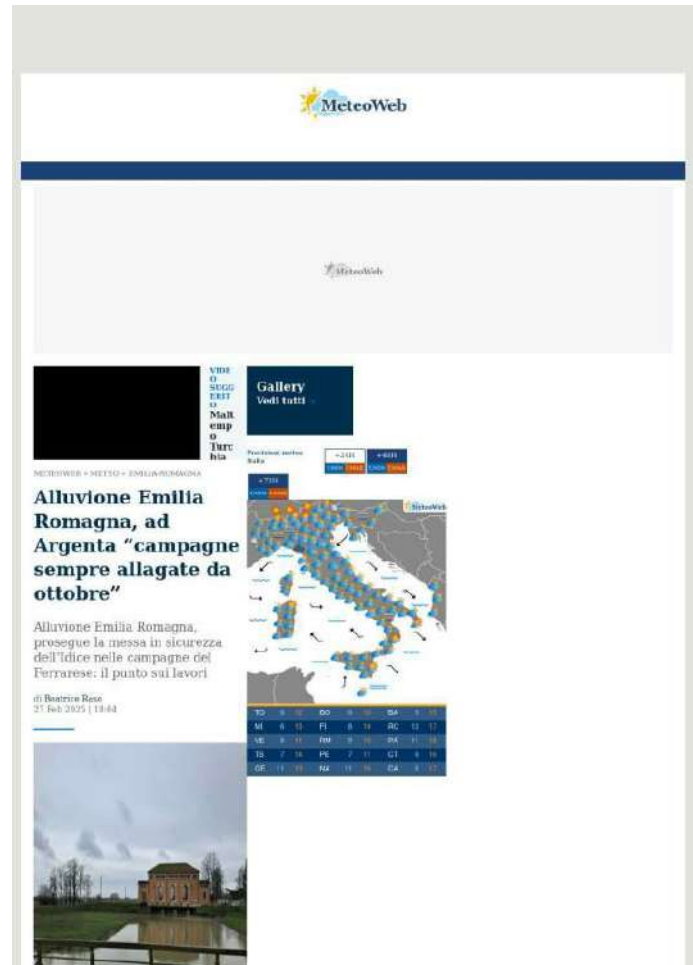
MeteoWeb

MeteoWeb

VIDEO SUGGERITO
Maltempo Turchia

Gallery
Vedi tutti →

METEOWEB » METEO » EMILIA-ROMAGNA

Alluvione Emilia Romagna, ad Argenta "campagne sempre allagate da ottobre"

Alluvione Emilia Romagna, prosegue la messa in sicurezza dell'Idice nelle campagne del Ferrarese: il punto sui lavori

di Beatrice Rese
27 Feb 2025 | 18:44

Previsioni meteo Italia
+24H
+48H
+72H

MeteoWeb

| TO | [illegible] | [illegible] | BO | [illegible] | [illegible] | BA | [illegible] | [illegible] |
|---|---|---|---|---|---|---|---|---|
| MI | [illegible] | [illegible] | FI | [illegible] | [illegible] | RC | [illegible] | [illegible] |
| VE | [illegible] | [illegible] | RM | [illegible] | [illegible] | PA | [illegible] | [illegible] |
| TS | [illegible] | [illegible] | PE | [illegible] | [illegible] | CT | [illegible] | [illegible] |
| GE | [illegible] | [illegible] | NA | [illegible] | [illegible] | CA | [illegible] | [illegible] |